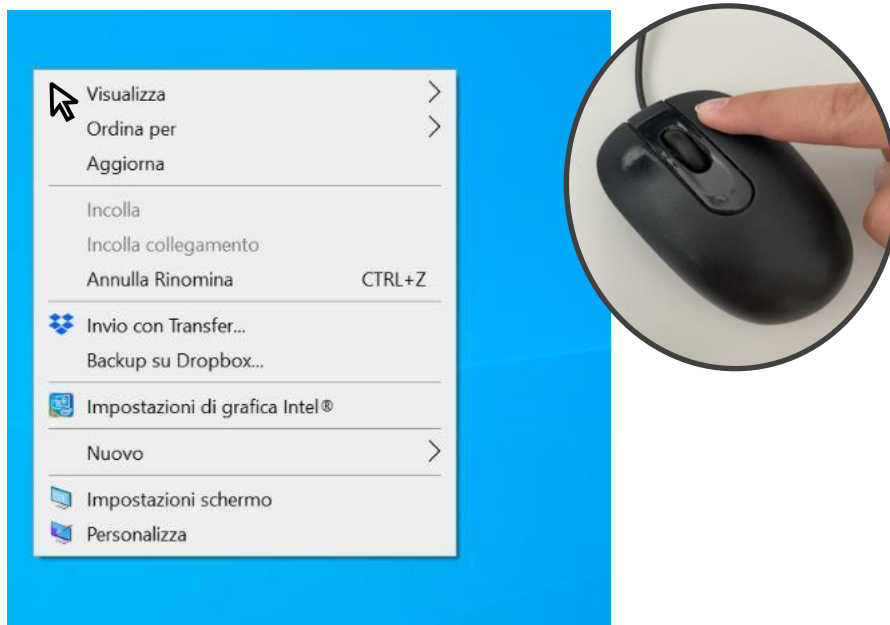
Visualiza
Ordina per
Aggiorna

Incolla
Incolla collegamento
Annulla Rinomina CTRL+Z

Invio con Transfer...
Backup su Dropbox...

Impostazioni di grafica Intel®

Nuovo

Impostazioni schermo
Personalizza